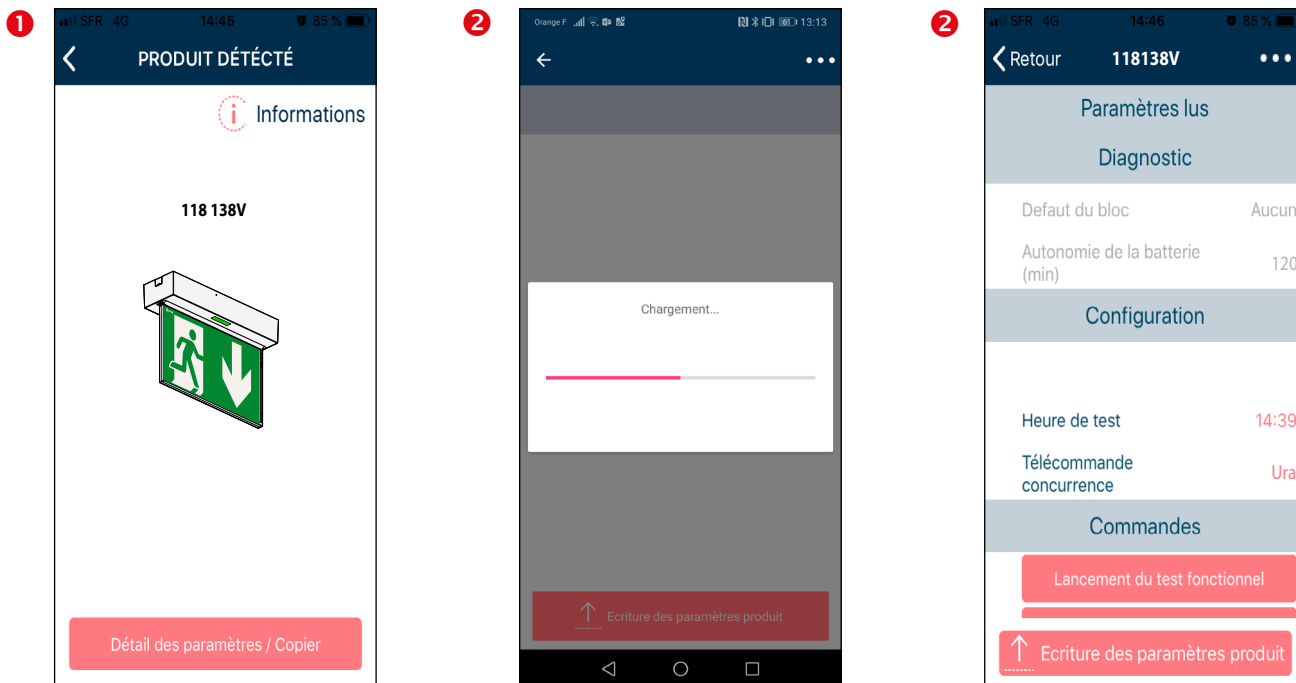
1

SFR 4G 14:45 85 %

PRODUIT DÉTÉCTÉ

Informations

118 138V

Détail des paramètres / Copier

2

Orange F 13:13

Chargement...

Ecriture des paramètres produit

2

SFR 4G 14:46 85 %

Retour 118138V

Paramètres lus

Diagnostic

Defaut du bloc Aucun

Autonomie de la batterie (min) 120

Configuration

Heure de test 14:39

Télécommande concurrence Ura

Commandes

Lancement du test fonctionnel

Ecriture des paramètres produit